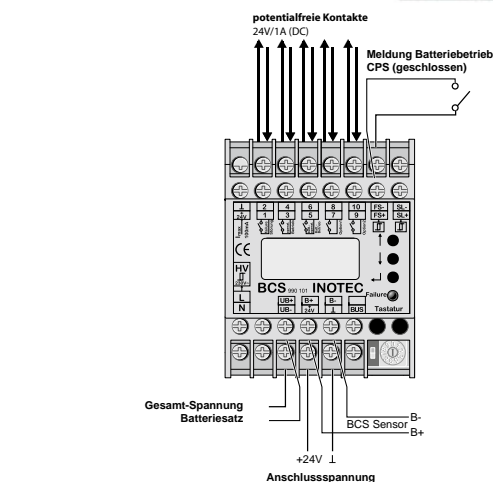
potentialfreie Kontakte
24V/1A (DC)

Meldung Batteriebetrieb
CPS (geschlossen)

⊥
24V
2
1
4
3
6
5
8
7
10
9
FS-
FS+
SL-
SL+

CE

HV
28V

L
N

BCS 990 101 INOTEC
Failure
Tastatur
UB+
UB-
B+
24V
B-
⊥
BUS

Gesamt-Spannung
Batteriesatz

+24V ⊥

Anschlussspannung

BCS Sensor
B-
B+